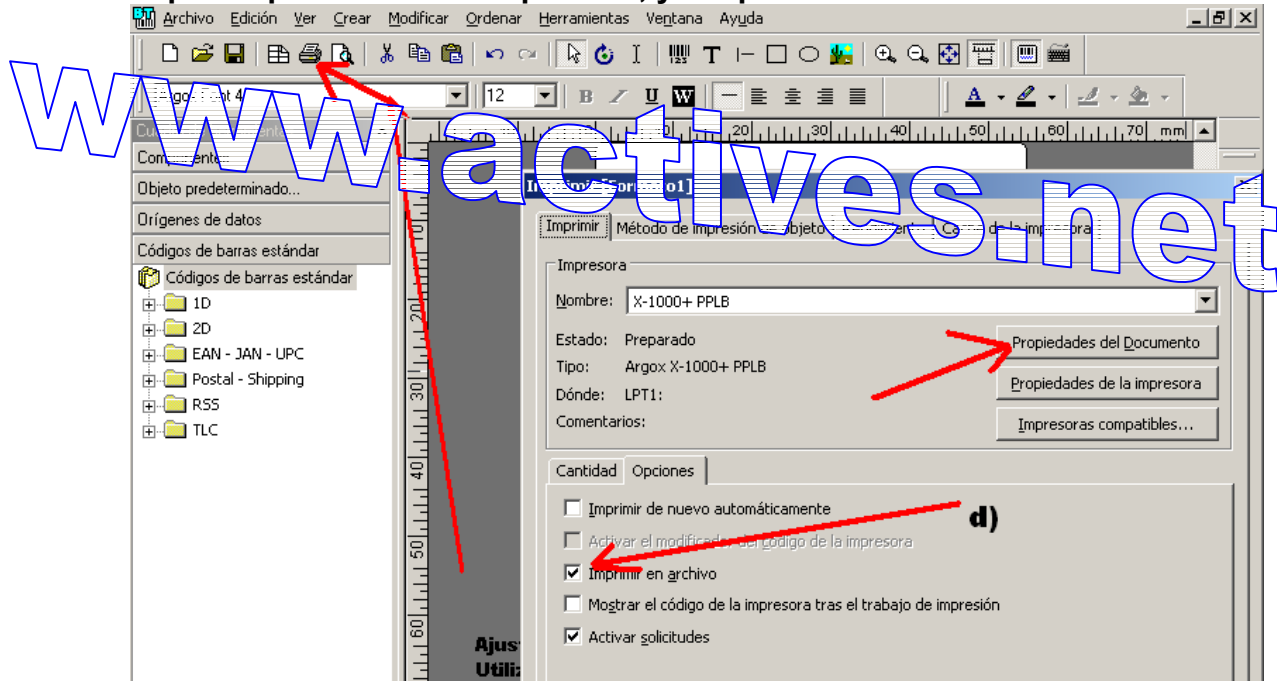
Archivo Edición Ver Crear Modificar Ordenar Herramientas Ventana Ayuda

www.actives.net

Argo Font 4

12

B I U W

Componentes

Objeto predeterminado...

Orígenes de datos

Códigos de barras estándar

Códigos de barras estándar

1D

2D

EAN - JAN - UPC

Postal - Shipping

RSS

TLC

20 30 40 50 60 70 mm

Imprimir

Método de impresión

Imprimir

Impresora

Nombre: X-1000+ PPLB

Estado: Preparado

Tipo: Argox X-1000+ PPLB

Dónde: LPT1:

Comentarios:

Propiedades del Documento

Propiedades de la impresora

Impresoras compatibles...

Cantidad

Opciones

Imprimir de nuevo automáticamente

Activar el modificador del código de la impresora

Imprimir en archivo

Mostrar el código de la impresora tras el trabajo de impresión

Activar solicitudes

d)

Ajus

Utiliz

20 30 40 50 60